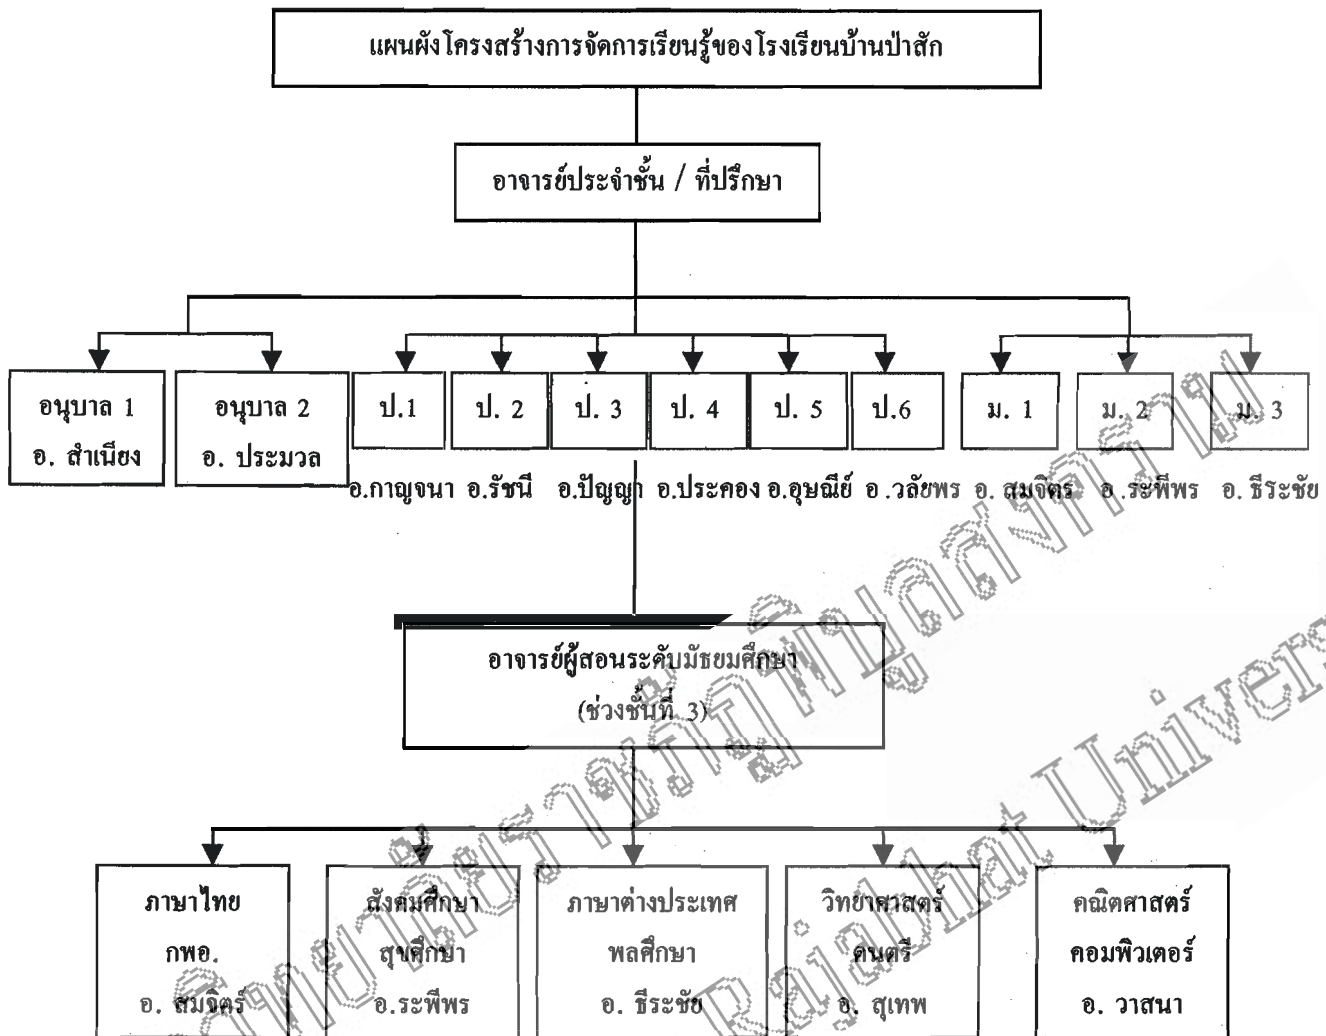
แผนผังโครงสร้างการจัดการเรียนรู้ของโรงเรียนบ้านป่าสัก

อาจารย์ประจำชั้น / ที่ปรึกษา

อนุบาล 1
อ. สำเนียง

อนุบาล 2
อ. ประมวล

ป.1

ป. 2

ป. 3

ป. 4

ป. 5

ป.6

ม. 1

ม. 2

ม. 3

อ.กาญจนา อ.รัชนี อ.ปัญญา อ.ประคอง อ.อุษณีย์ อ.วลัยพร อ. สมจิตร อ. ระพีพร อ. ธีระชัย

อาจารย์ผู้สอนระดับมัธยมศึกษา
(ช่วงชั้นที่ 3)

ภาษาไทย
กพอ.
อ. สมจิตร์

สังคมศึกษา
สุขศึกษา
อ.ระพีพร

ภาษาต่างประเทศ
พลศึกษา
อ. ธีระชัย

วิทยาศาสตร์
ดนตรี
อ. สุเทพ

คณิตศาสตร์
คอมพิวเตอร์
อ. วาสนา

วิทยาลัยราชภัฏ... Rajabhat Univer